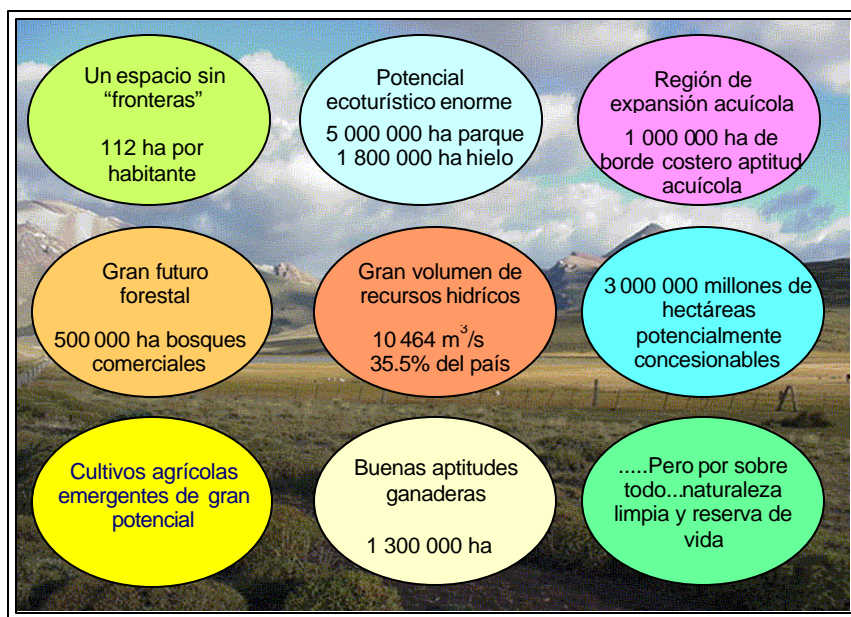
Un espacio sin “fronteras”

112 ha por habitante

Potencial ecoturístico enorme

5 000 000 ha parque
1 800 000 ha hielo

Región de expansión acuícola

1 000 000 ha de borde costero aptitud acuícola

Gran futuro forestal

500 000 ha bosques comerciales

Gran volumen de recursos hídricos

10 464 $m^3/s$
35.5% del país

3 000 000 millones de hectáreas potencialmente concesionables

Cultivos agrícolas emergentes de gran potencial

Buenas aptitudes ganaderas

1 300 000 ha

.....Pero por sobre todo...naturaleza limpia y reserva de vida